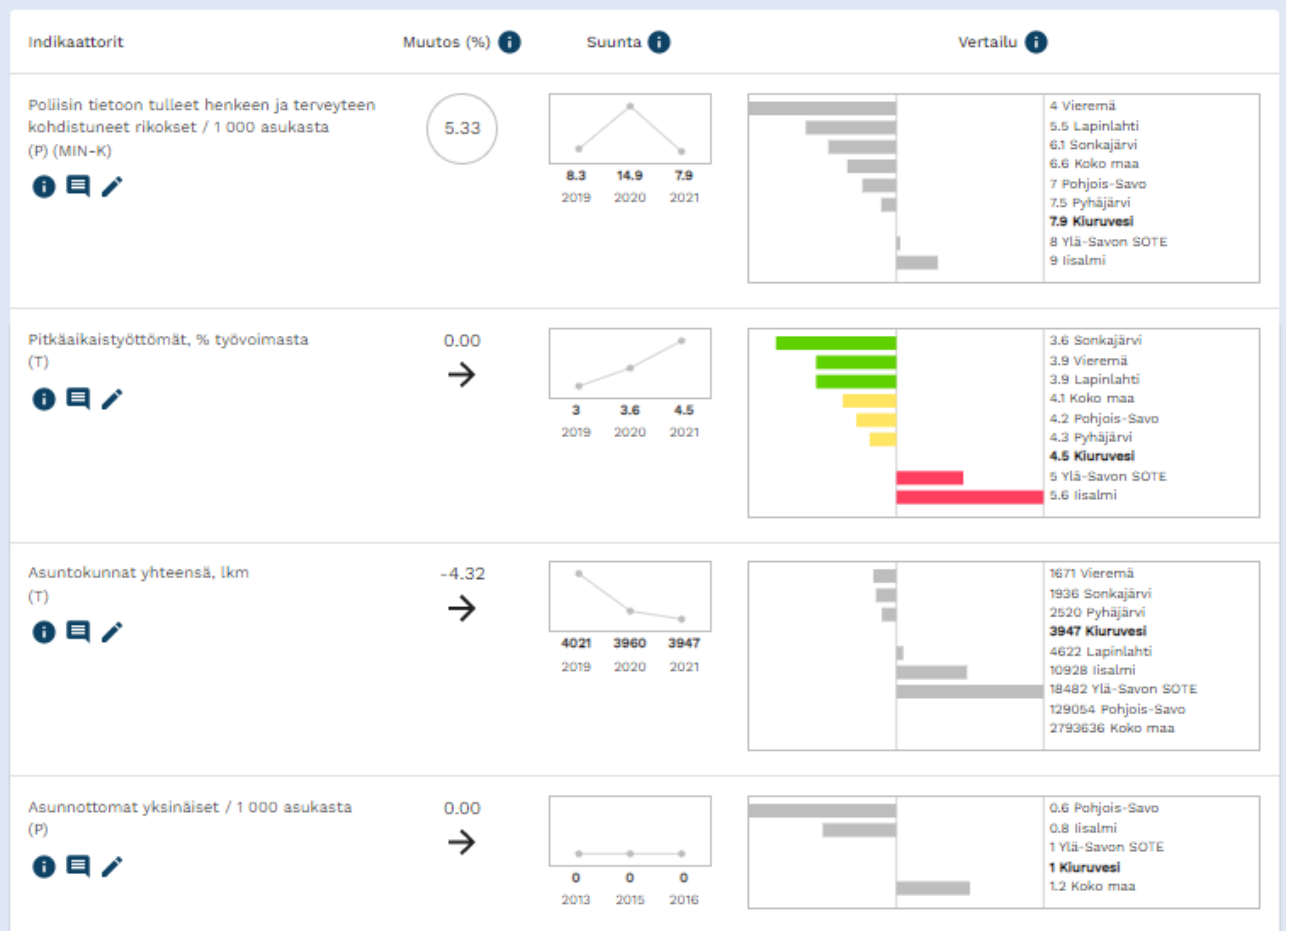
| Indikaattorit | Muutos (%) | Suunta | Vertailu |
|---|---|---|---|
| Poliisin tietoon tulleet henkeen ja terveyteen kohdistuneet rikokset / 1 000 asukasta (P) (MIN-K) | 5.33 | 8.3 2019, 14.9 2020, 7.9 2021 | 4 Vieremä, 5.5 Lapinlahti, 6.1 Sonkajärvi, 6.6 Koko maa, 7 Pohjois-Savo, 7.5 Pyhäjärvi, **7.9 Kiuruvesi**, 8 Ylä-Savon SOTE, 9 Iisalmi |
| Pitkäaikaistyöttömät, % työvoimasta (T) | 0.00 | 3 2019, 3.6 2020, 4.5 2021 | 3.6 Sonkajärvi, 3.9 Vieremä, 3.9 Lapinlahti, 4.1 Koko maa, 4.2 Pohjois-Savo, 4.3 Pyhäjärvi, **4.5 Kiuruvesi**, 5 Ylä-Savon SOTE, 5.6 Iisalmi |
| Asuntokunnat yhteensä, lkm (T) | -4.32 | 4021 2019, 3960 2020, 3947 2021 | 1671 Vieremä, 1936 Sonkajärvi, 2520 Pyhäjärvi, **3947 Kiuruvesi**, 4622 Lapinlahti, 10928 Iisalmi, 18482 Ylä-Savon SOTE, 129054 Pohjois-Savo, 2793636 Koko maa |
| Asunnottomat yksinäiset / 1 000 asukasta (P) | 0.00 | 0 2013, 0 2015, 0 2016 | 0.6 Pohjois-Savo, 0.8 Iisalmi, 1 Ylä-Savon SOTE, **1 Kiuruvesi**, 1.2 Koko maa |